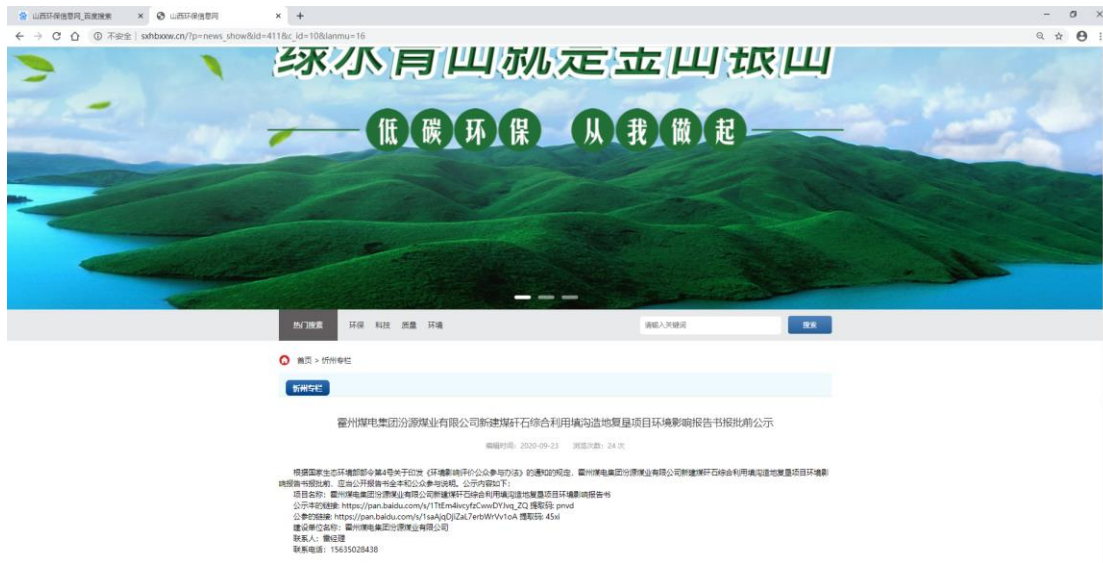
山西环保信息网_百度搜索 × 山西环保信息网 × +

不安全 | sxhbxxw.cn/?p=news_show&id=411&c_id=10&lanmu=16

绿水青山就是金山银山

低碳环保 从我做起

热门搜索 环保 科技 质量 环境 请输入关键词 搜索

首页 > 忻州专栏

忻州专栏

霍州煤电集团汾源煤业有限公司新建煤矸石综合利用填沟造地复垦项目环境影响报告书报批前公示

编辑时间：2020-09-23 浏览次数：24 次

根据国家生态环境部部令第4号关于印发《环境影响评价公众参与办法》的通知的规定，霍州煤电集团汾源煤业有限公司新建煤矸石综合利用填沟造地复垦项目环境影响报告书报批前，应当公开报告书全本和公众参与说明。公示内容如下：
项目名称：霍州煤电集团汾源煤业有限公司新建煤矸石综合利用填沟造地复垦项目环境影响报告书
公示本的链接: https://pan.baidu.com/s/1TtEm4ivcyfzCwwDYJvq_ZQ 提取码: pnvd
公参的链接: https://pan.baidu.com/s/1saAjqDjiZaL7erbWrVv1oA 提取码: 45xi
建设单位名称：霍州煤电集团汾源煤业有限公司
联系人：曹经理
联系电话：15635028438